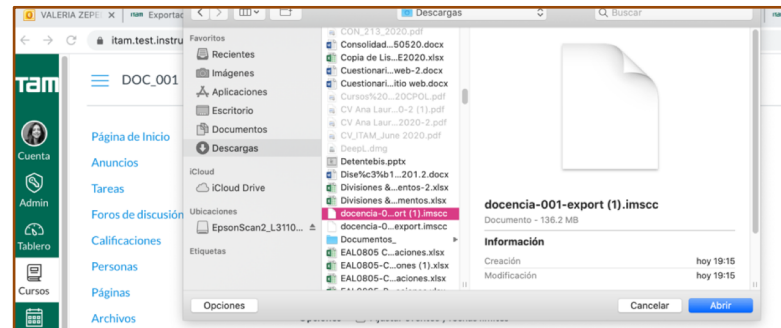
VALERIA ZEPE
Exportac
itam.test.instru
Descargas
Buscar
DOC_001
Cuenta
Admin
Tablero
Cursos
Página de Inicio
Anuncios
Tareas
Foros de discusión
Calificaciones
Personas
Páginas
Archivos
Favoritos
Recientes
Imágenes
Aplicaciones
Escritorio
Documentos
Descargas
iCloud
iCloud Drive
Ubicaciones
EpsonScan2_L3110...
Etiquetas
CON_213_2020.pdf
Consolidad...50520.docx
Copia de Lis...E2020.xlsx
Cuestionari...web-2.docx
Cuestionari...itio web.docx
Cursos%20...20CPOL.pdf
CV Ana Laur...0-2 (1).pdf
CV Ana Laur...2020-2.pdf
CV_ITAM_June 2020.pdf
DeepL.dmg
Detentebis.pptx
Dise%c3%b1...201.2.docx
Divisiones &...entos-2.xlsx
Divisiones &...mentos.xlsx
docencia-0...ort (1).imscc
docencia-0...export.imscc
Documentos_
EAL0805 C...aciones.xlsx
EAL0805-C...ones (1).xlsx
EAL0805-C...aciones.xlsx
docencia-001-export (1).imscc
Documento - 136.2 MB
Información
Creación
hoy 19:15
Modificación
hoy 19:15
Opciones
Cancelar
Abrir